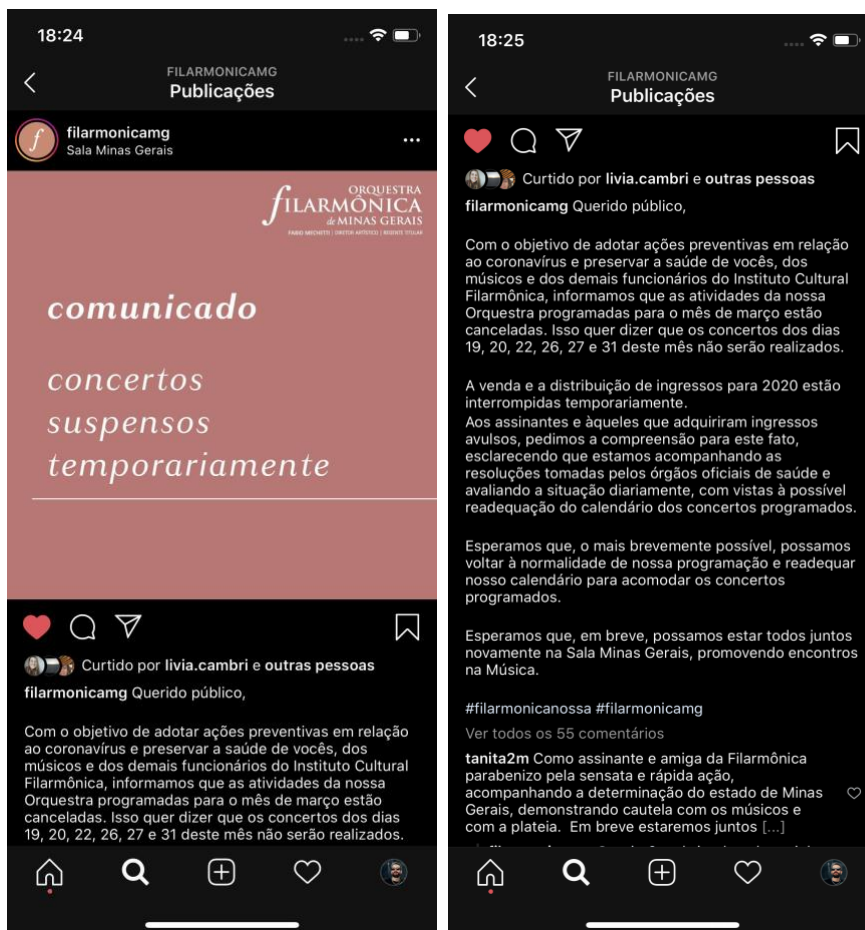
18:24

FILARMONICAMG
Publicações

filarmonicamg
Sala Minas Gerais

ORQUESTRA
FILARMÔNICA
de MINAS GERAIS
FABIO MECHETTI | DIRETOR ARTÍSTICO | REGENTE TITULAR

comunicado

concertos suspensos temporariamente

Curtido por livia.cambri e outras pessoas

filarmonicamg Querido público,

Com o objetivo de adotar ações preventivas em relação ao coronavírus e preservar a saúde de vocês, dos músicos e dos demais funcionários do Instituto Cultural Filarmônica, informamos que as atividades da nossa Orquestra programadas para o mês de março estão canceladas. Isso quer dizer que os concertos dos dias 19, 20, 22, 26, 27 e 31 deste mês não serão realizados.

18:25

FILARMONICAMG
Publicações

Curtido por livia.cambri e outras pessoas

filarmonicamg Querido público,

Com o objetivo de adotar ações preventivas em relação ao coronavírus e preservar a saúde de vocês, dos músicos e dos demais funcionários do Instituto Cultural Filarmônica, informamos que as atividades da nossa Orquestra programadas para o mês de março estão canceladas. Isso quer dizer que os concertos dos dias 19, 20, 22, 26, 27 e 31 deste mês não serão realizados.

A venda e a distribuição de ingressos para 2020 estão interrompidas temporariamente.
Aos assinantes e àqueles que adquiriram ingressos avulsos, pedimos a compreensão para este fato, esclarecendo que estamos acompanhando as resoluções tomadas pelos órgãos oficiais de saúde e avaliando a situação diariamente, com vistas à possível readequação do calendário dos concertos programados.

Esperamos que, o mais brevemente possível, possamos voltar à normalidade de nossa programação e readequar nosso calendário para acomodar os concertos programados.

Esperamos que, em breve, possamos estar todos juntos novamente na Sala Minas Gerais, promovendo encontros na Música.

#filarmonicanossa #filarmonicamg

Ver todos os 55 comentários

tanita2m Como assinante e amiga da Filarmônica parabenizo pela sensata e rápida ação, acompanhando a determinação do estado de Minas Gerais, demonstrando cautela com os músicos e com a plateia. Em breve estaremos juntos [...]

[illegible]